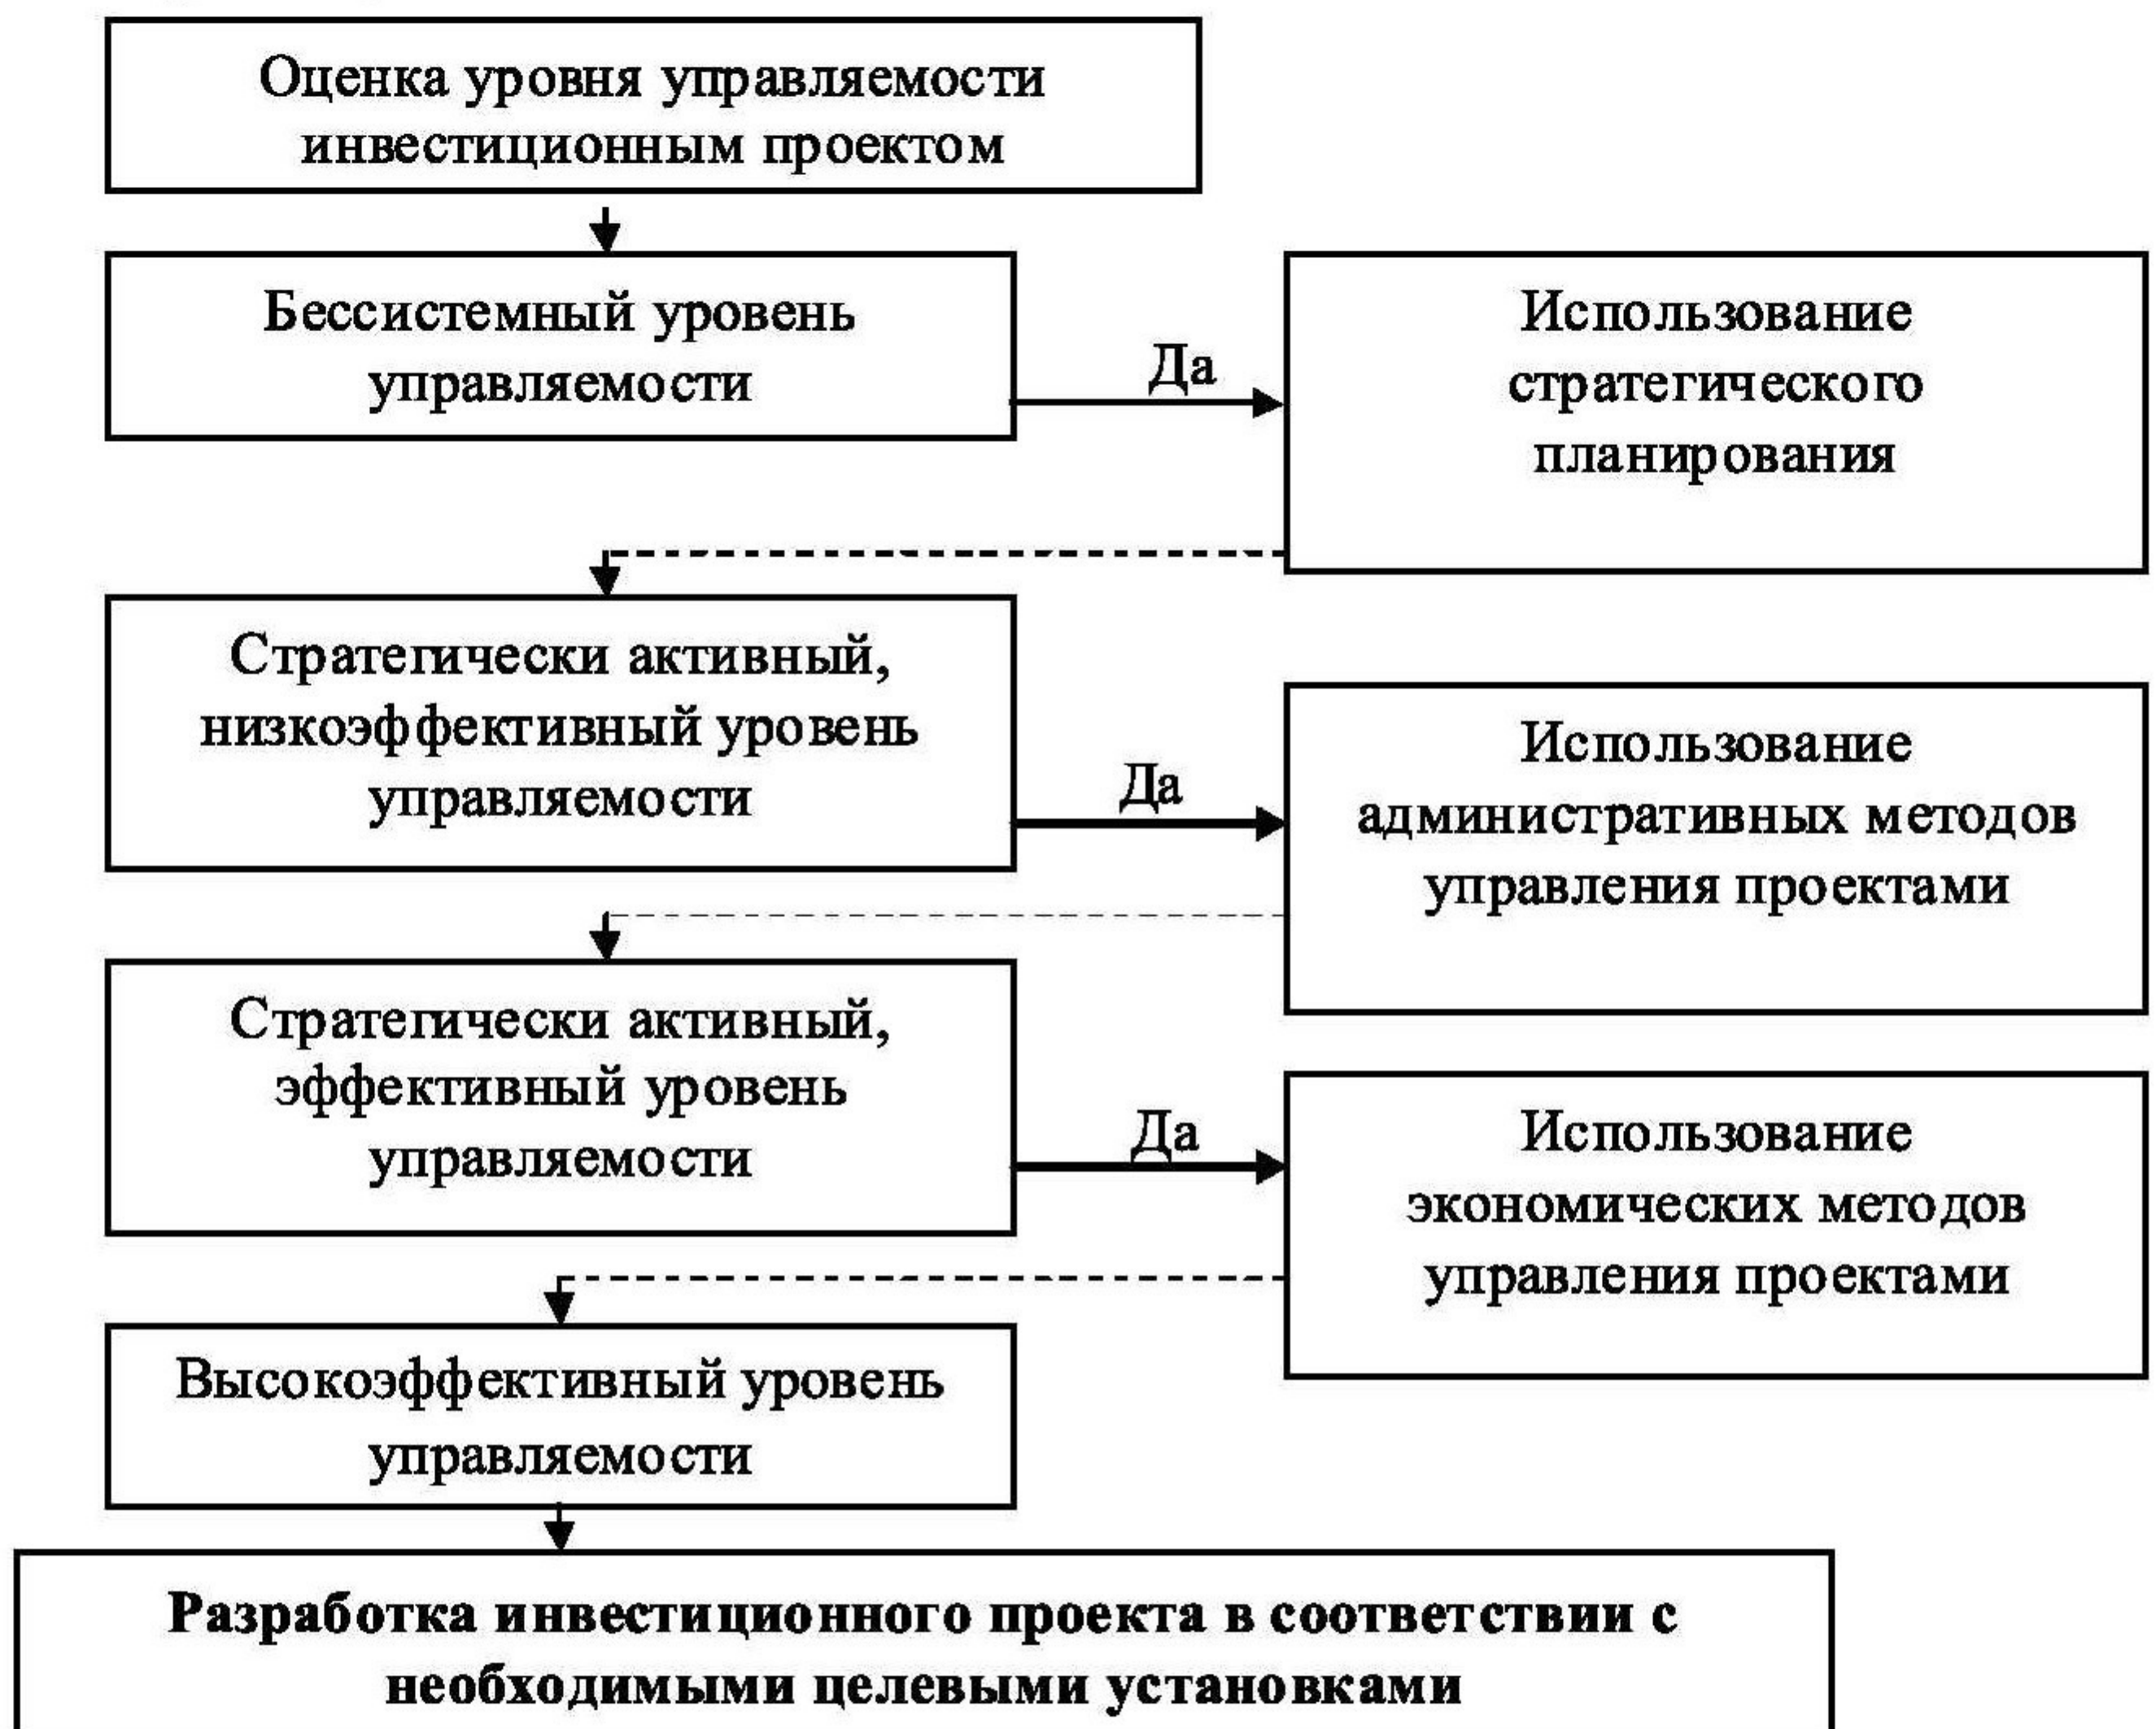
Оценка уровня управляемости инвестиционным проектом

Бессистемный уровень управляемости

Да

Использование стратегического планирования

Стратегически активный, низкоэффективный уровень управляемости

Да

Использование административных методов управления проектами

Стратегически активный, эффективный уровень управляемости

Да

Использование экономических методов управления проектами

Высокоэффективный уровень управляемости

Разработка инвестиционного проекта в соответствии с необходимыми целевыми установками